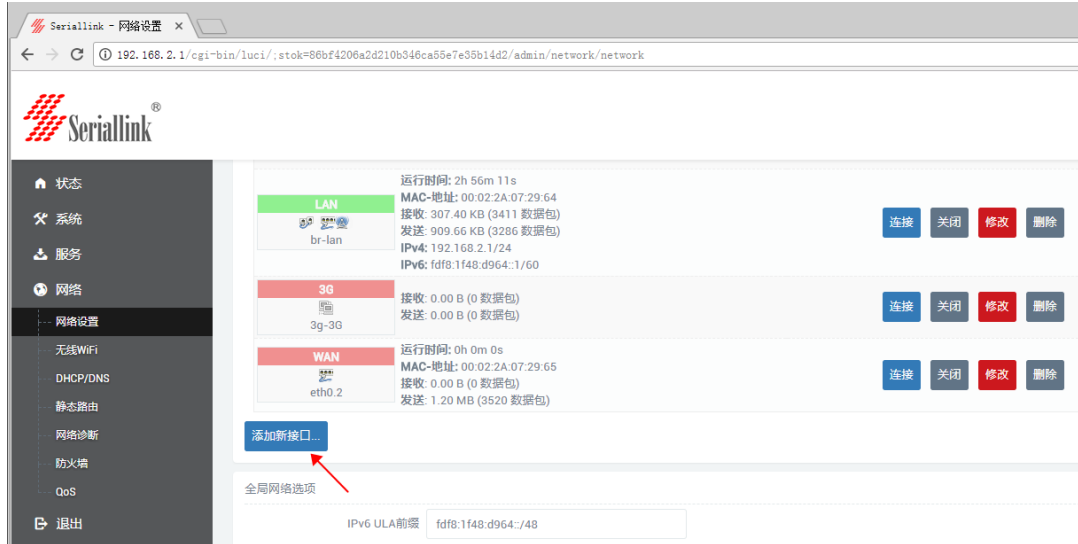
Seriallink - 网络设置 ×

192.168.2.1/cgi-bin/luci/;stok=86bf4206a2d210b346ca55e7e35b14d2/admin/network/network

Seriallink®

状态
系统
服务
网络
网络设置
无线WiFi
DHCP/DNS
静态路由
网络诊断
防火墙
QoS
退出

LAN
br-lan
运行时间: 2h 56m 11s
MAC-地址: 00:02:2A:07:29:64
接收: 307.40 KB (3411 数据包)
发送: 909.66 KB (3286 数据包)
IPv4: 192.168.2.1/24
IPv6: fdf8:1f48:d964::1/60
连接 关闭 修改 删除

3G
3g-3G
接收: 0.00 B (0 数据包)
发送: 0.00 B (0 数据包)
连接 关闭 修改 删除

WAN
eth0.2
运行时间: 0h 0m 0s
MAC-地址: 00:02:2A:07:29:65
接收: 0.00 B (0 数据包)
发送: 1.20 MB (3520 数据包)
连接 关闭 修改 删除

添加新接口...

全局网络选项

IPv6 ULA前缀 fdf8:1f48:d964::/48